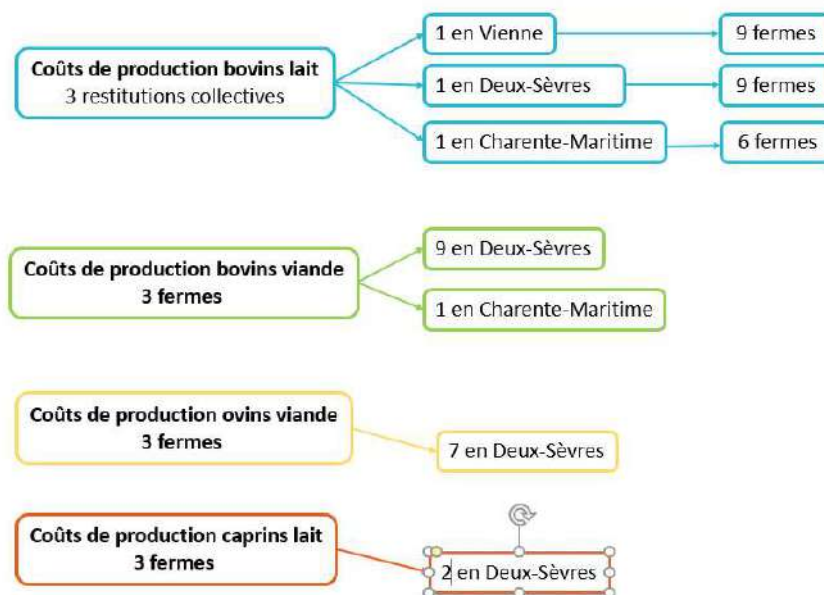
Coûts de production bovins lait
3 restitutions collectives

1 en Vienne
9 fermes

1 en Deux-Sèvres
9 fermes

1 en Charente-Maritime
6 fermes

Coûts de production bovins viande
3 fermes

9 en Deux-Sèvres

1 en Charente-Maritime

Coûts de production ovins viande
3 fermes

7 en Deux-Sèvres

Coûts de production caprins lait
3 fermes

2 en Deux-Sèvres